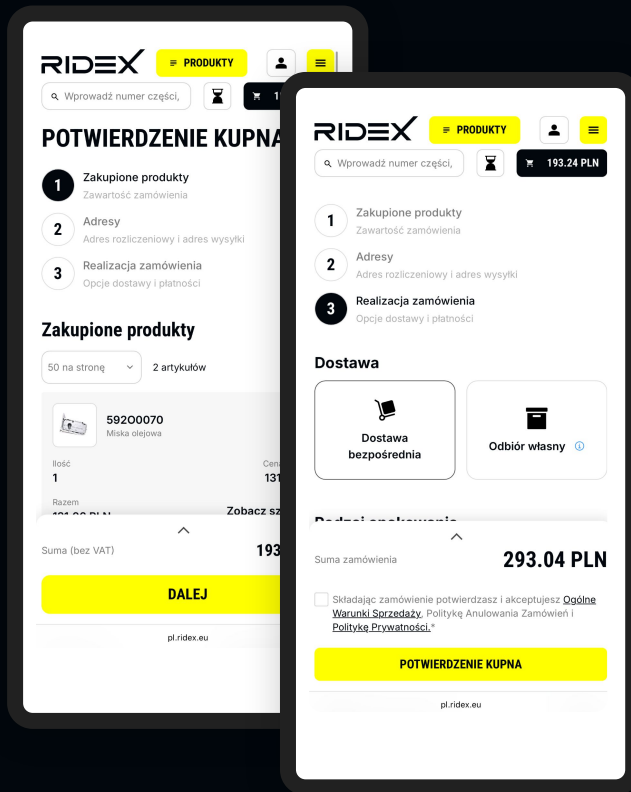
RIDEX
PRODUKTY
Wprowadź numer części,
1

POTWIERDZENIE KUPNA

1 Zakupione produkty
Zawartość zamówienia

2 Adresy
Adres rozliczeniowy i adres wysyłki

3 Realizacja zamówienia
Opcje dostawy i płatności

Zakupione produkty

50 na stronę
2 artykułów

592O0070
Miska olejowa

Ilość
1
Cena
131

Razem
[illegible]
Zobacz sz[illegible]

Suma (bez VAT)
193

DALEJ

pl.ridex.eu

RIDEX
PRODUKTY
Wprowadź numer części,
193.24 PLN

1 Zakupione produkty
Zawartość zamówienia

2 Adresy
Adres rozliczeniowy i adres wysyłki

3 Realizacja zamówienia
Opcje dostawy i płatności

Dostawa

Dostawa bezpośrednia

Odbiór własny

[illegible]

Suma zamówienia
293.04 PLN

Składając zamówienie potwierdzasz i akceptujesz Ogólne Warunki Sprzedaży, Politykę Anulowania Zamówień i Politykę Prywatności.*

POTWIERDZENIE KUPNA

pl.ridex.eu